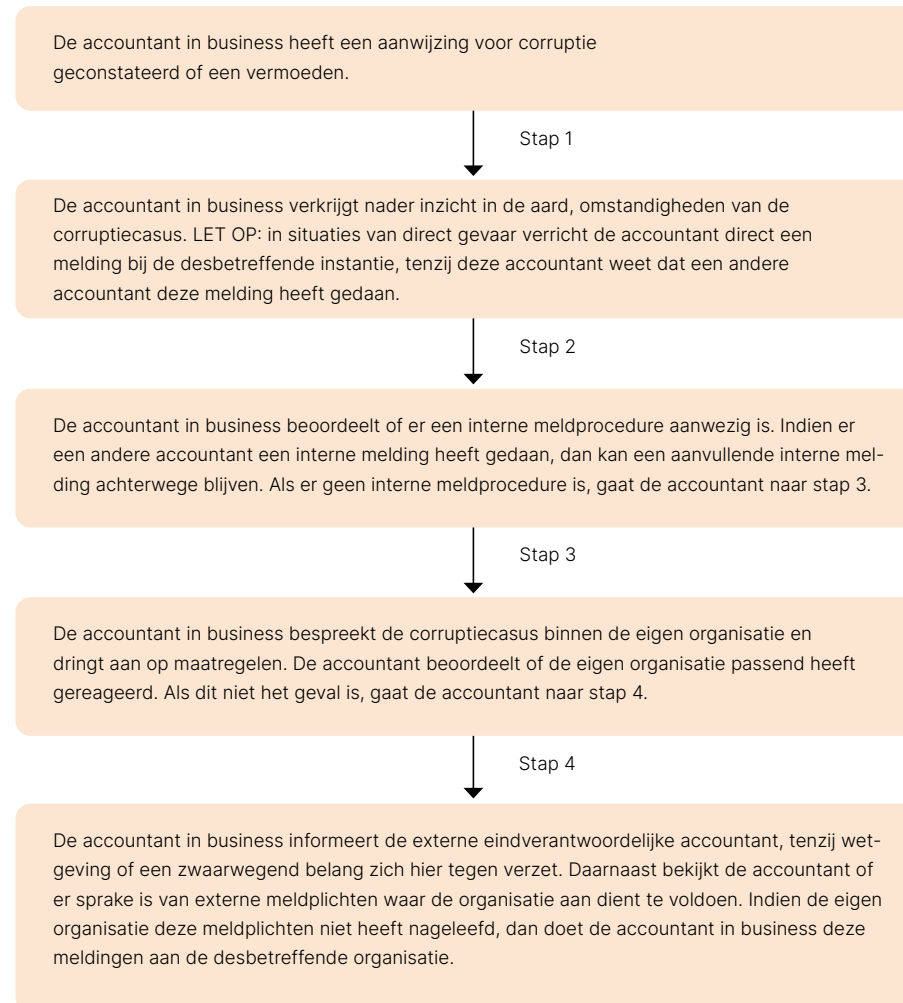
De accountant in business heeft een aanwijzing voor corruptie geconstateerd of een vermoeden.

Stap 1

De accountant in business verkrijgt nader inzicht in de aard, omstandigheden van de corruptiecasus. LET OP: in situaties van direct gevaar verricht de accountant direct een melding bij de desbetreffende instantie, tenzij deze accountant weet dat een andere accountant deze melding heeft gedaan.

Stap 2

De accountant in business beoordeelt of er een interne meldprocedure aanwezig is. Indien er een andere accountant een interne melding heeft gedaan, dan kan een aanvullende interne melding achterwege blijven. Als er geen interne meldprocedure is, gaat de accountant naar stap 3.

Stap 3

De accountant in business bespreekt de corruptiecasus binnen de eigen organisatie en dringt aan op maatregelen. De accountant beoordeelt of de eigen organisatie passend heeft gereageerd. Als dit niet het geval is, gaat de accountant naar stap 4.

Stap 4

De accountant in business informeert de externe eindverantwoordelijke accountant, tenzij wetgeving of een zwaarwegend belang zich hier tegen verzet. Daarnaast bekijkt de accountant of er sprake is van externe meldplichten waar de organisatie aan dient te voldoen. Indien de eigen organisatie deze meldplichten niet heeft nageleefd, dan doet de accountant in business deze meldingen aan de desbetreffende organisatie.